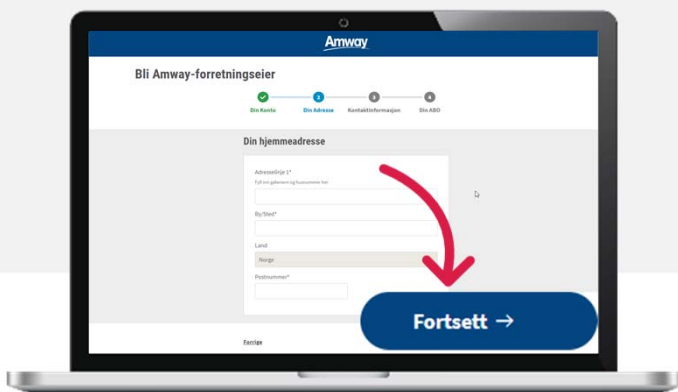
Amway

Bli Amway-forretningseier

Din Konto
2
Din Adresse
3
Kontaktinformasjon
4
Din ABO

Din hjemmeadresse

Adresselinje 1*
Fyll inn gatenavn og husnummer her

By/Sted*

Land
Norge

Postnummer*

Forrige

Fortsett →